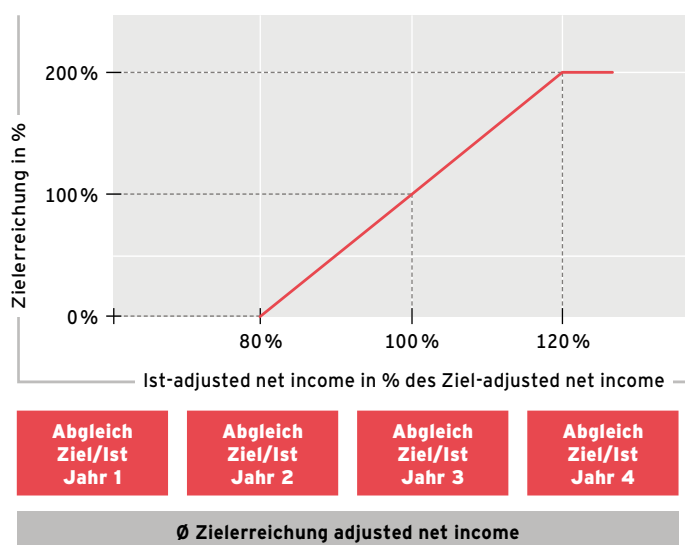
Zielerreichung in %

200 %

100 %

0 %

80 %

100 %

120 %

Ist-adjusted net income in % des Ziel-adjusted net income

Abgleich Ziel/Ist Jahr 1

Abgleich Ziel/Ist Jahr 2

Abgleich Ziel/Ist Jahr 3

Abgleich Ziel/Ist Jahr 4

Ø Zielerreichung adjusted net income